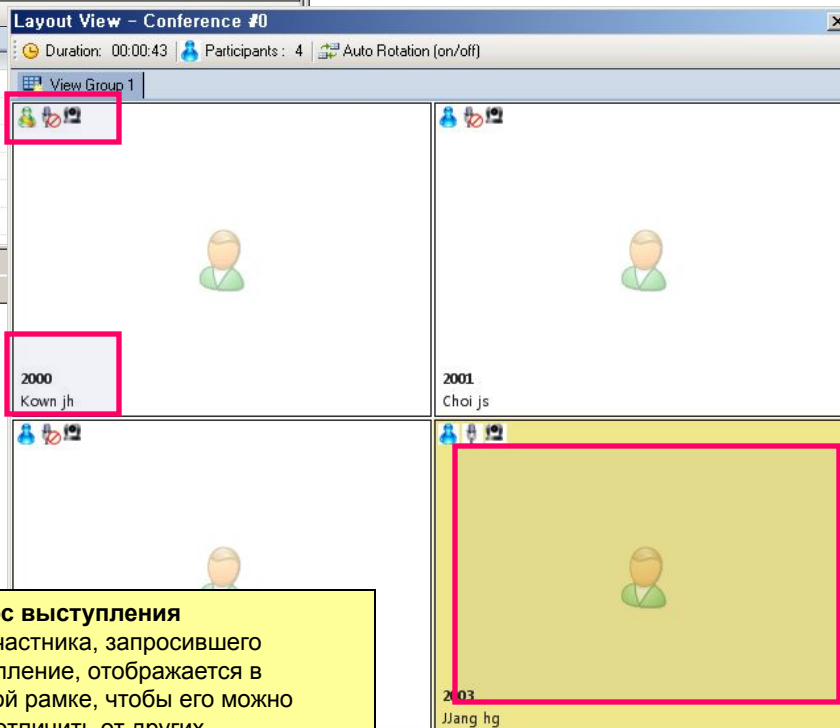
Layout View – Conference #0
×
Duration: 00:00:43 | Participants : 4 | Auto Rotation (on/off)
View Group 1

2000
Kown jh

2001
Choi js

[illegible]с выступления
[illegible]частника, запросившего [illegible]пление, отображается в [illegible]ой рамке, чтобы его можно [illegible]

2003
JJang hg